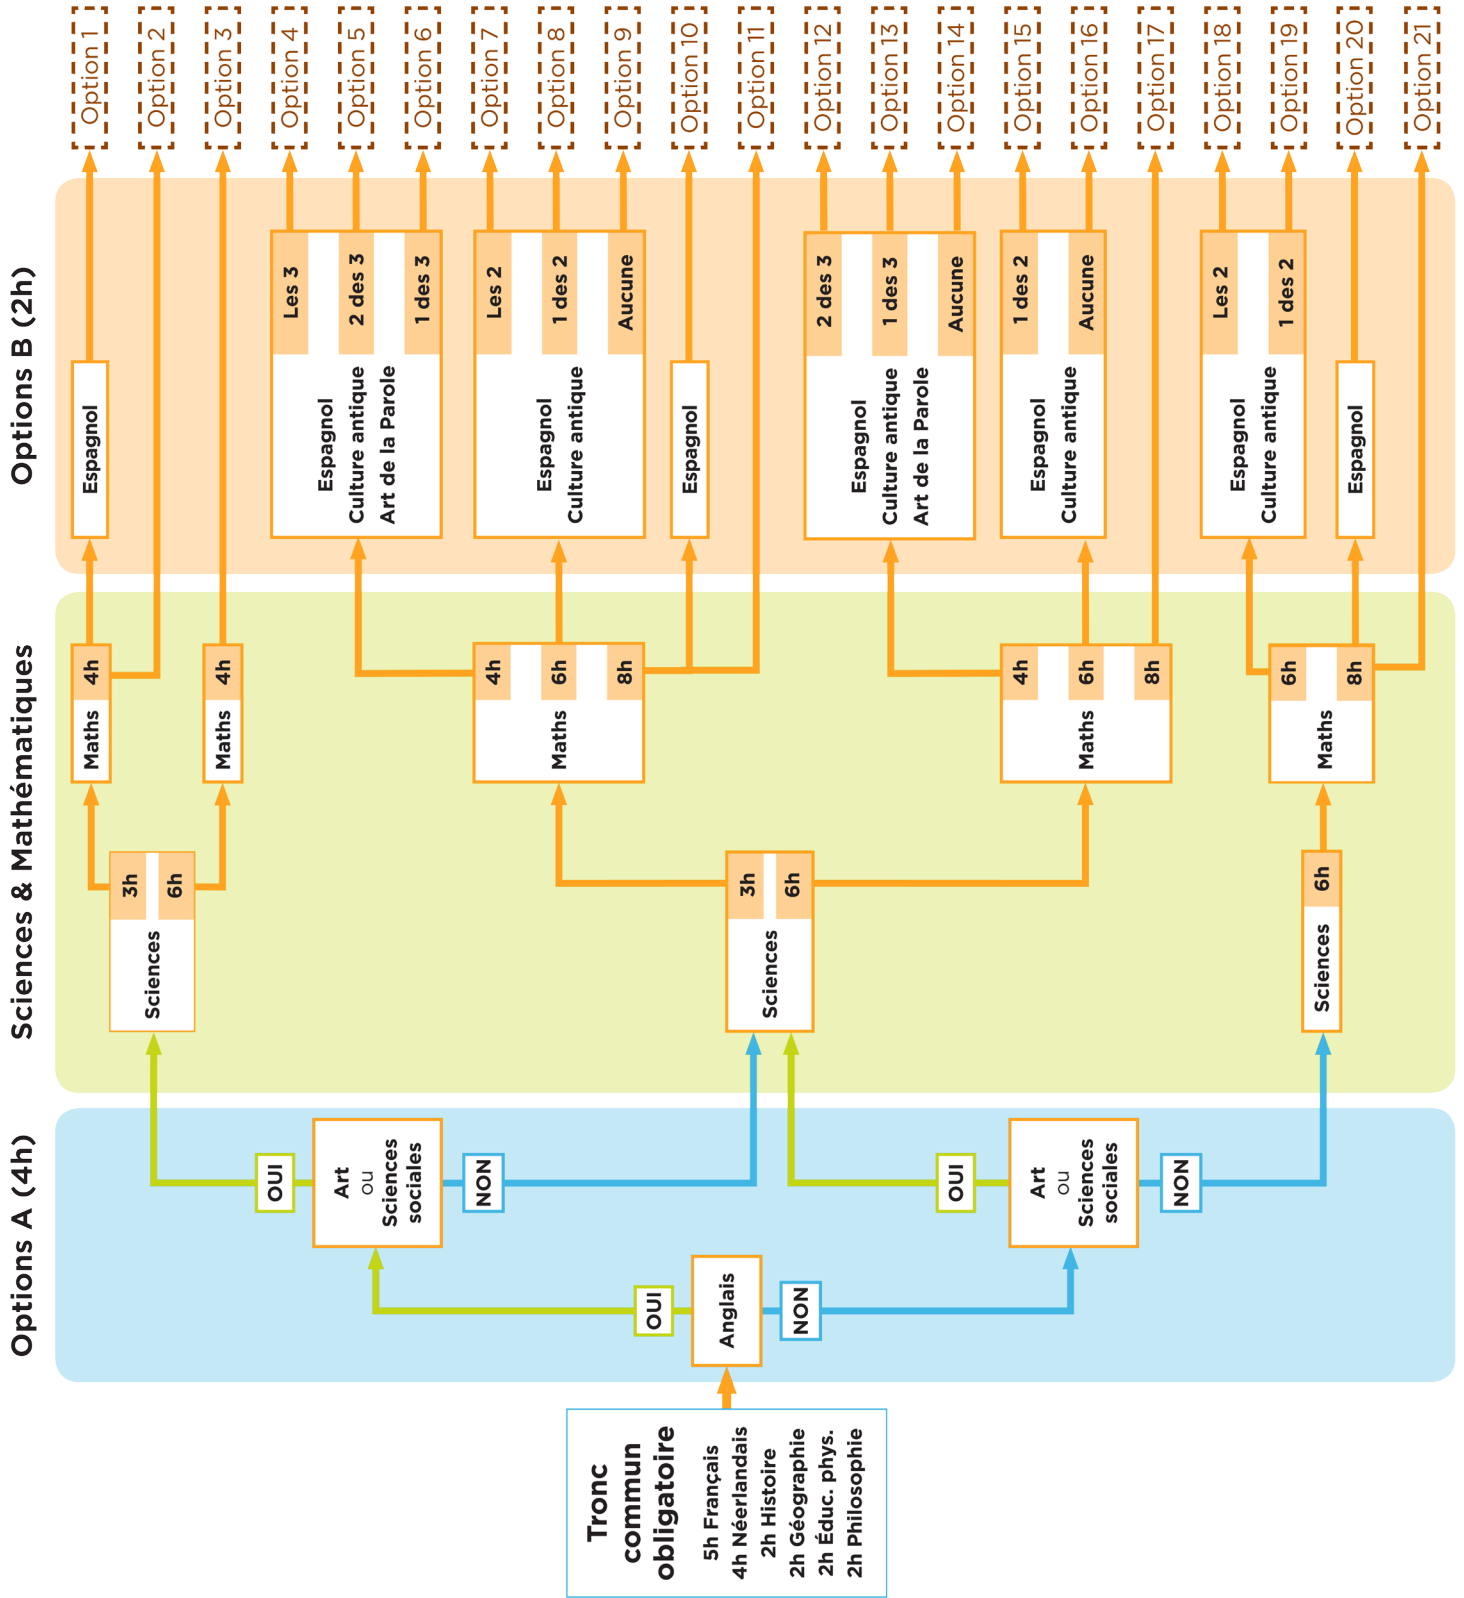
Option 1
Option 2
Option 3
Option 4
Option 5
Option 6
Option 7
Option 8
Option 9
Option 10
Option 11
Option 12
Option 13
Option 14
Option 15
Option 16
Option 17
Option 18
Option 19
Option 20
Option 21

Options B (2h)

Espagnol

Les 3
2 des 3
1 des 3
Espagnol
Culture antique
Art de la Parole

Les 2
1 des 2
Aucune
Espagnol
Culture antique

Espagnol

2 des 3
1 des 3
Aucune
Espagnol
Culture antique
Art de la Parole

1 des 2
Aucune
Espagnol
Culture antique

Les 2
1 des 2
Espagnol
Culture antique

Espagnol

Sciences & Mathématiques

4h
Maths

4h
Maths

4h
6h
8h
Maths

4h
6h
8h
Maths

6h
8h
Maths

3h
6h
Sciences

3h
6h
Sciences

6h
Sciences

Options A (4h)

OUI
Art
ou
Sciences sociales
NON

OUI
Art
ou
Sciences sociales
NON

OUI
Anglais
NON

Tronc commun obligatoire
5h Français
4h Néerlandais
2h Histoire
2h Géographie
2h Éduc. phys.
2h Philosophie